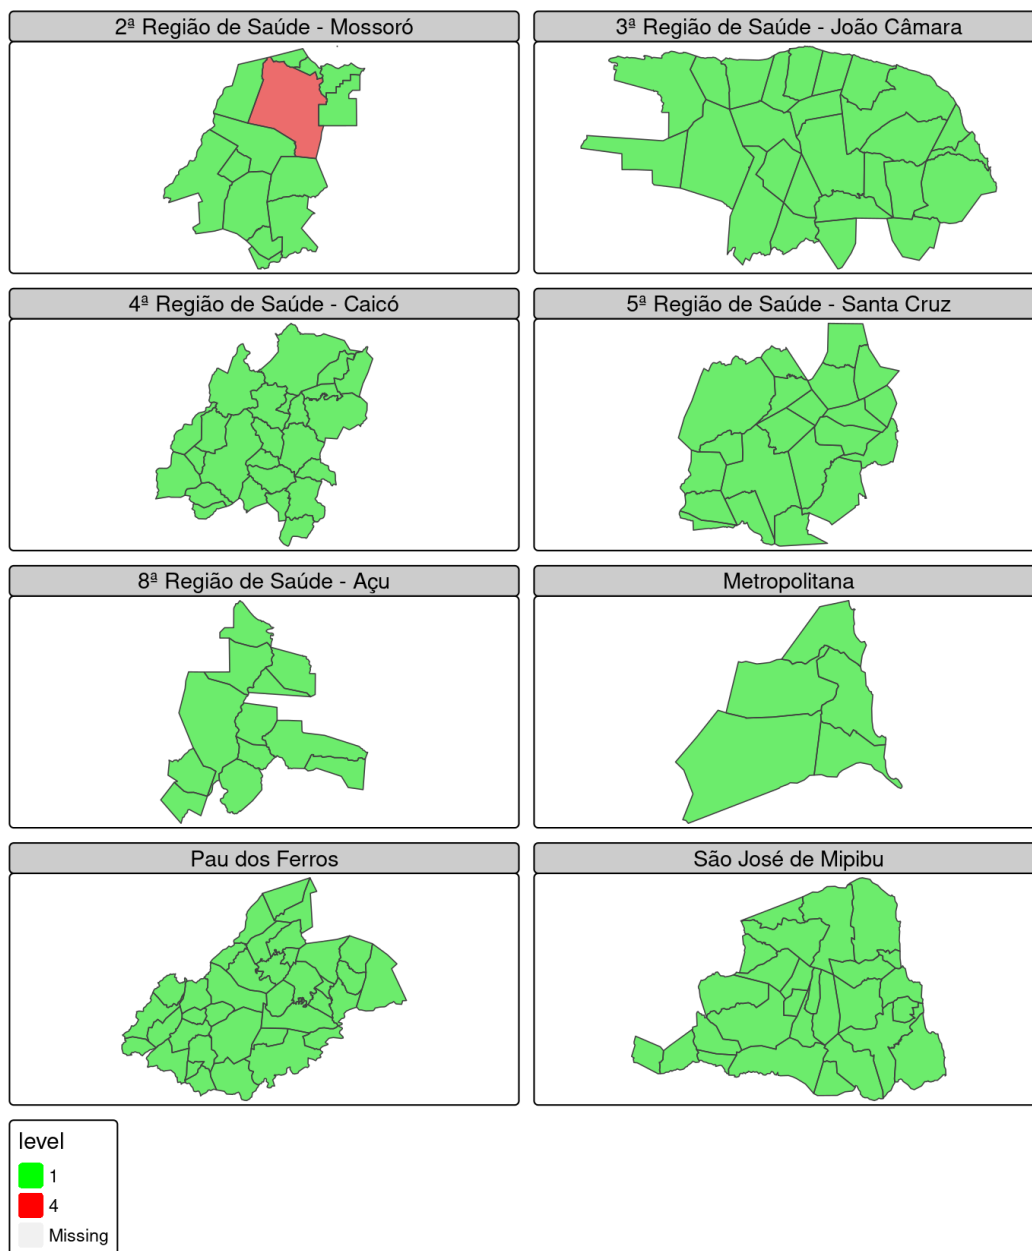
2ª Região de Saúde - Mossoró

3ª Região de Saúde - João Câmara

4ª Região de Saúde - Caicó

5ª Região de Saúde - Santa Cruz

8ª Região de Saúde - Açu

Metropolitana

Pau dos Ferros

São José de Mipibu

level
1
4
Missing